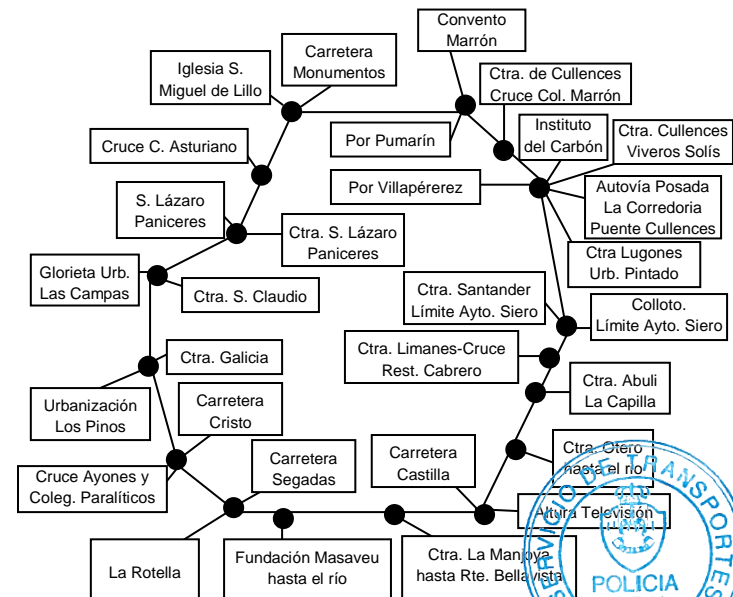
Convento Marrón

Carretera Monumentos

Iglesia S. Miguel de Lillo

Ctra. de Cullences Cruce Col. Marrón

Por Pumarín

Instituto del Carbón

Ctra. Cullences Viveros Solís

Cruce C. Asturiano

Por Villapérerez

Autovía Posada La Corredoria Puente Cullences

S. Lázaro Paniceres

Ctra. S. Lázaro Paniceres

Ctra Lugones Urb. Pintado

Glorieta Urb. Las Campas

Ctra. S. Claudio

Ctra. Santander Límite Ayto. Siero

Colloto. Límite Ayto. Siero

Ctra. Limanes-Cruce Rest. Cabrero

Ctra. Galicia

Ctra. Abuli La Capilla

Urbanización Los Pinos

Carretera Cristo

Carretera Castilla

Ctra. Otero hasta el río

Carretera Segadas

Cruce Ayones y Coleg. Paralíticos

Altura Televisión

La Rotella

Fundación Masaveu hasta el río

Ctra. La Manjoya hasta Rte. Bellavista

SERVICIO DE TRANSPORTES

POLICIA